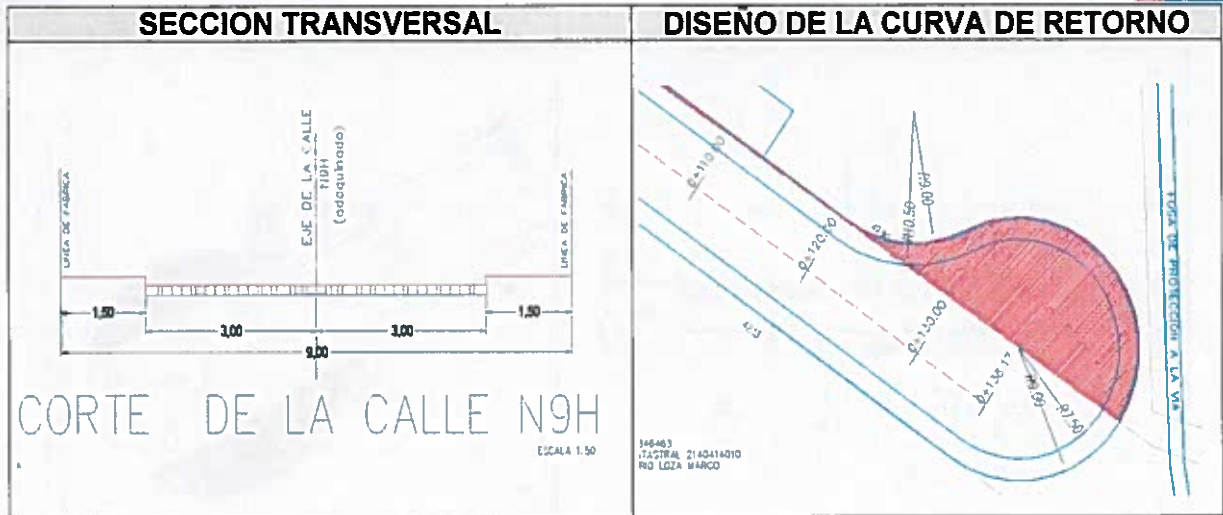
SECCION TRANSVERSAL

LINEA DE FABRICA

EJE DE LA CALLE N9H (adoquinado)

LINEA DE FABRICA

1,50

3,00

3,00

1,50

9,00

CORTE DE LA CALLE N9H

ESCALA 1:50

DISEÑO DE LA CURVA DE RETORNO

0+110,00

0+120,00

R10,50

00'6R

0+130,00

0+136,17

R4,00

R7,50

LOSA DE PROTECCION A LA VIA

346463
CATASTRAL 2140414010
RIO LOZA MARCO